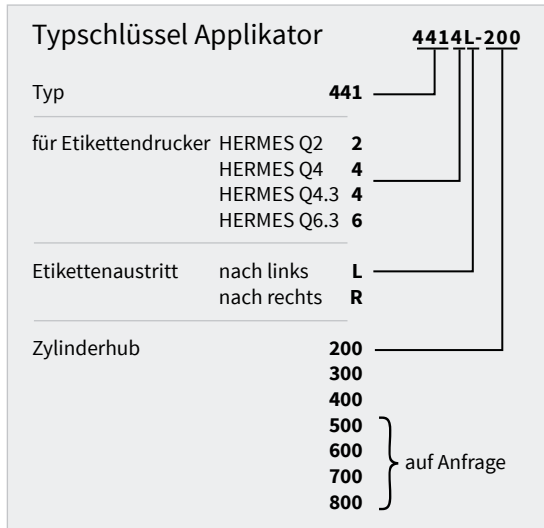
Typschlüssel Applikator **4414L-200**

Typ **441**

für Etikettendrucker HERMES Q2 **2**
HERMES Q4 **4**
HERMES Q4.3 **4**
HERMES Q6.3 **6**

Etikettenaustritt nach links **L**
nach rechts **R**

Zylinderhub **200**
**300**
**400**
**500**
**600**
**700**
**800**
auf Anfrage